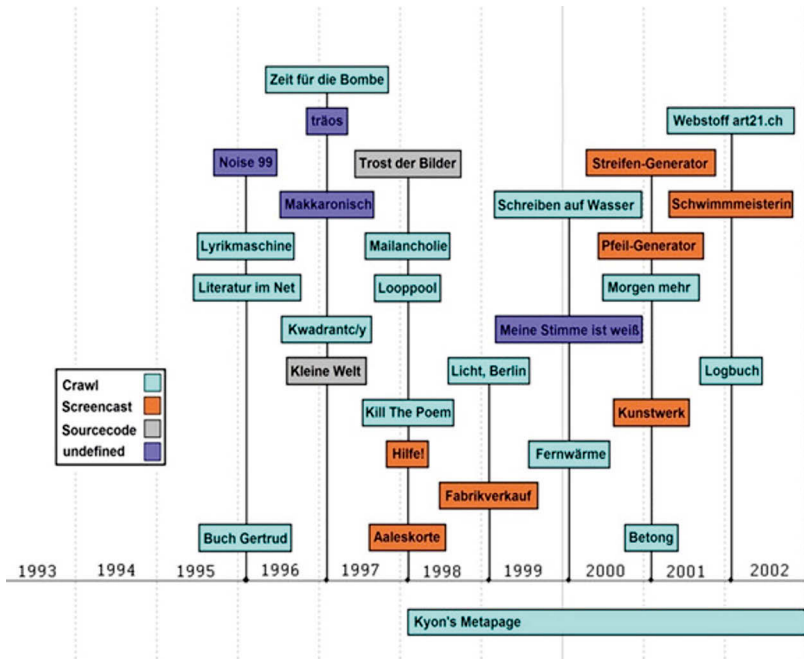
Zeit für die Bombe
träos
Noise 99
Makkaronisch
Lyrikmaschine
Literatur im Net
Kwadrantc/y
Kleine Welt
Buch Gertrud

Trost der Bilder
Mailancholie
Looppool
Kill The Poem
Hilfe!
Aaleskorte
Fabrikverkauf
Licht, Berlin

Schreiben auf Wasser
Meine Stimme ist weiß
Fernwärme

Streifen-Generator
Pfeil-Generator
Morgen mehr
Kunstwerk
Betong

Webstoff art21.ch
Schwimmmeisterin
Logbuch

Crawl
Screencast
Sourcecode
undefined

1993 1994 1995 1996 1997 1998 1999 2000 2001 2002

Kyon's Metapage